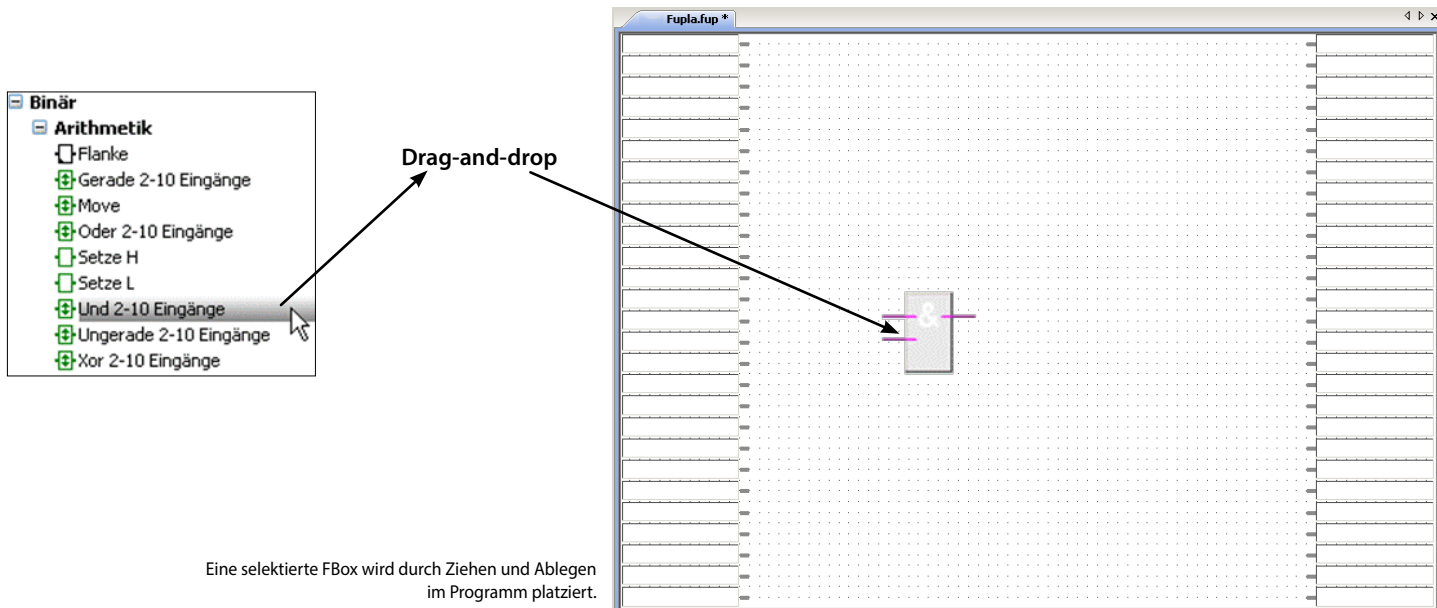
Binär
Arithmetik
Flanke
Gerade 2-10 Eingänge
Move
Oder 2-10 Eingänge
Setze H
Setze L
Und 2-10 Eingänge
Ungerade 2-10 Eingänge
Xor 2-10 Eingänge

Drag-and-drop

Fupla.fup *

&

Eine selektierte FBox wird durch Ziehen und Ablegen im Programm platziert.